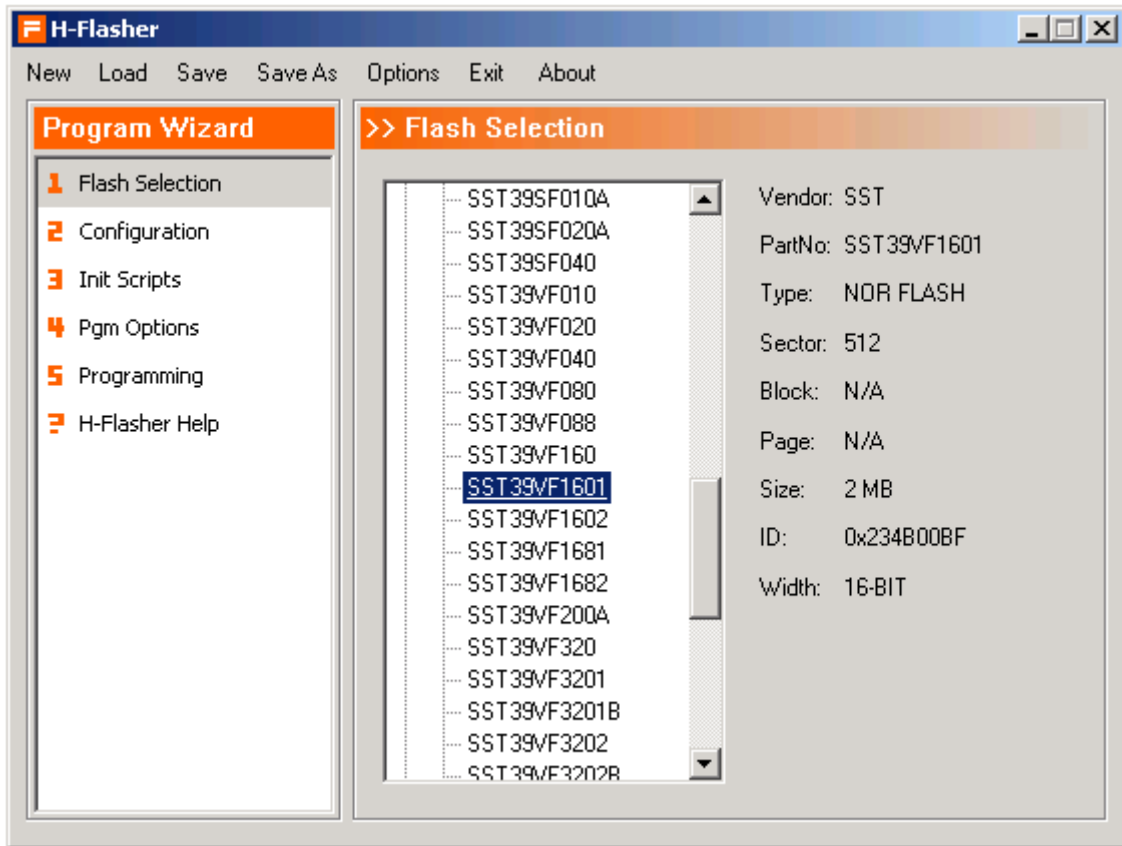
H-Flasher

New Load Save Save As Options Exit About

Program Wizard

1 Flash Selection
2 Configuration
3 Init Scripts
4 Pgm Options
5 Programming
? H-Flasher Help

>> Flash Selection

SST39SF010A
SST39SF020A
SST39SF040
SST39VF010
SST39VF020
SST39VF040
SST39VF080
SST39VF088
SST39VF160
SST39VF1601
SST39VF1602
SST39VF1681
SST39VF1682
SST39VF200A
SST39VF320
SST39VF3201
SST39VF3201B
SST39VF3202
SST39VF3202B

Vendor: SST
PartNo: SST39VF1601
Type: NOR FLASH
Sector: 512
Block: N/A
Page: N/A
Size: 2 MB
ID: 0x234B00BF
Width: 16-BIT